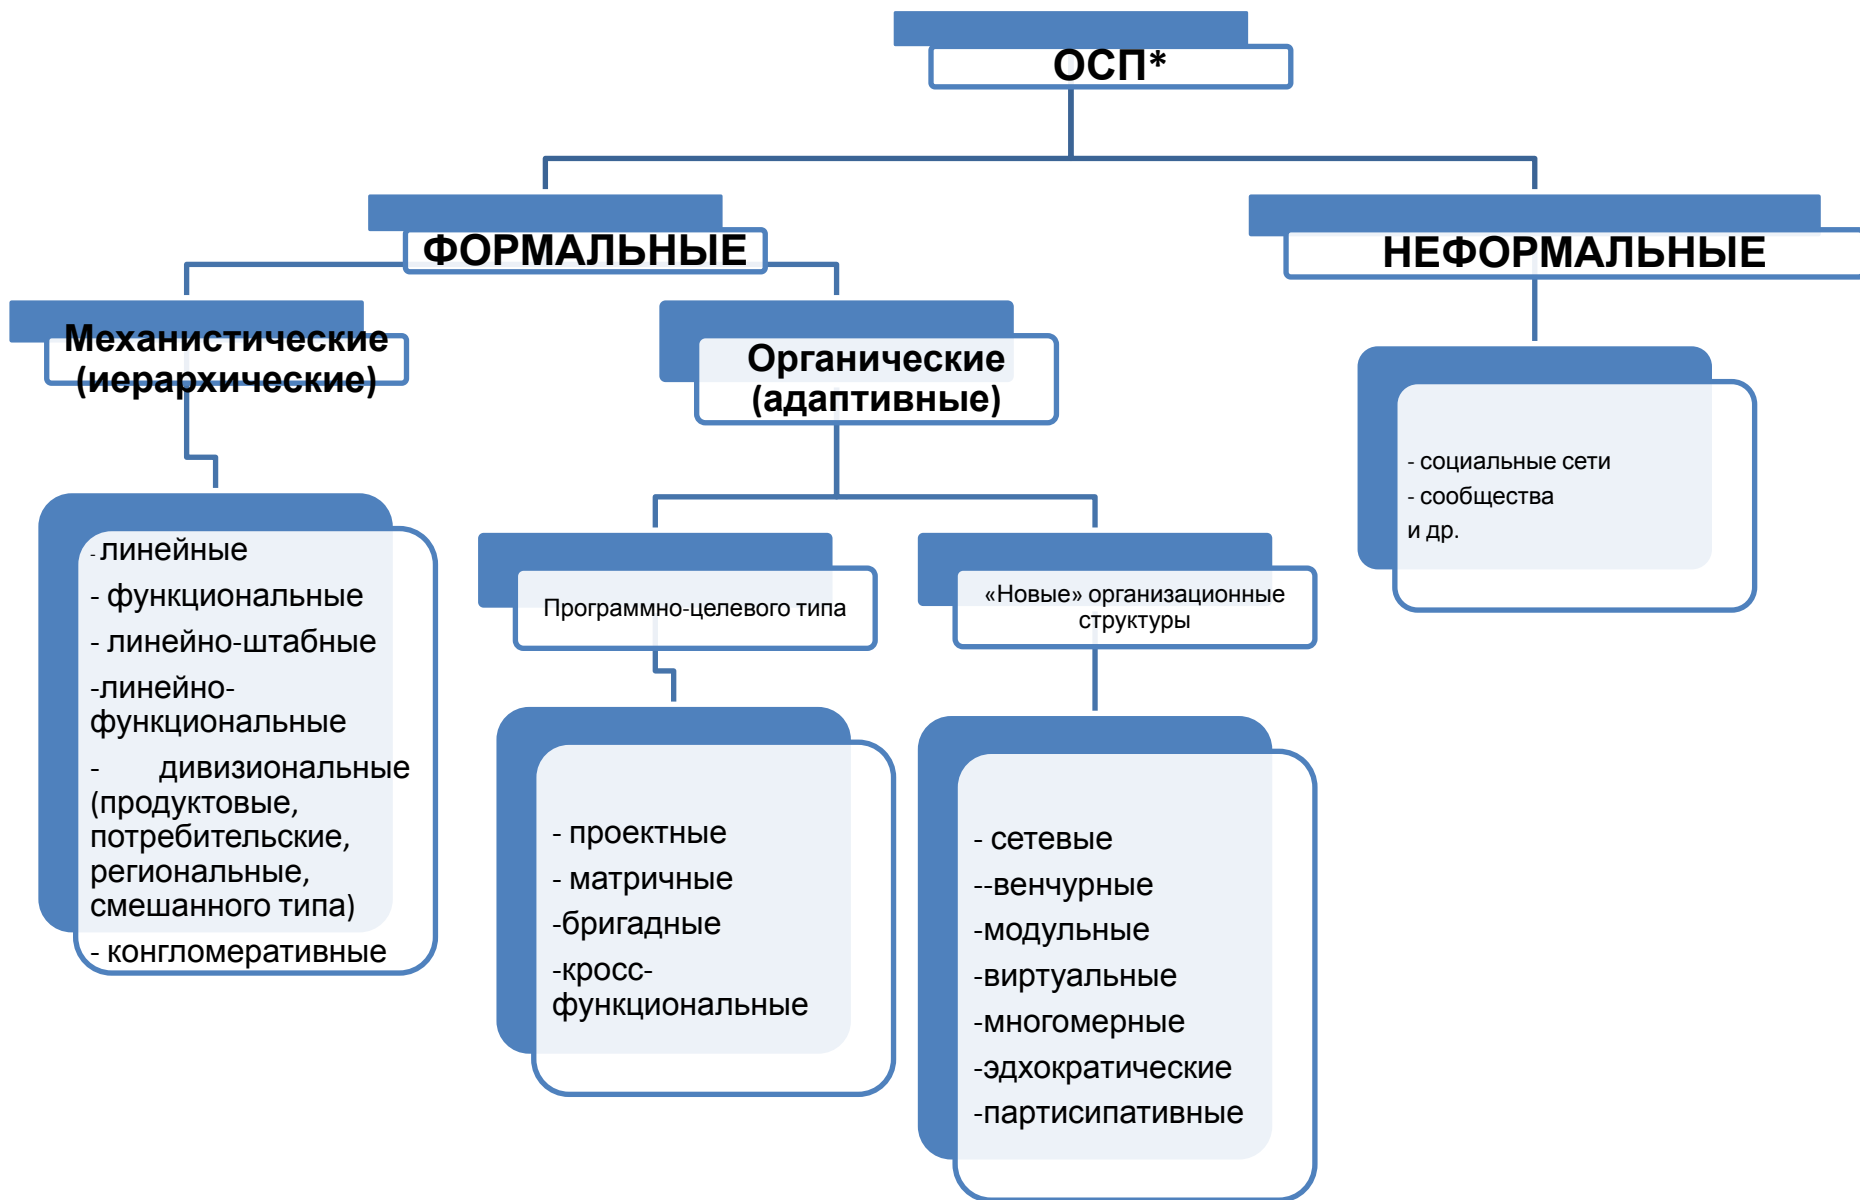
ОСП*

ФОРМАЛЬНЫЕ

НЕФОРМАЛЬНЫЕ

Механистические (иерархические)

Органические (адаптивные)

- социальные сети
- сообщества
и др.

- линейные
- функциональные
- линейно-штабные
-линейно-функциональные
- дивизиональные (продуктовые, потребительские, региональные, смешанного типа)
- конгломеративные

Программно-целевого типа

«Новые» организационные структуры

- проектные
- матричные
-бригадные
-кросс-функциональные

- сетевые
--венчурные
-модульные
-виртуальные
-многомерные
-эдхократические
-партисипативные